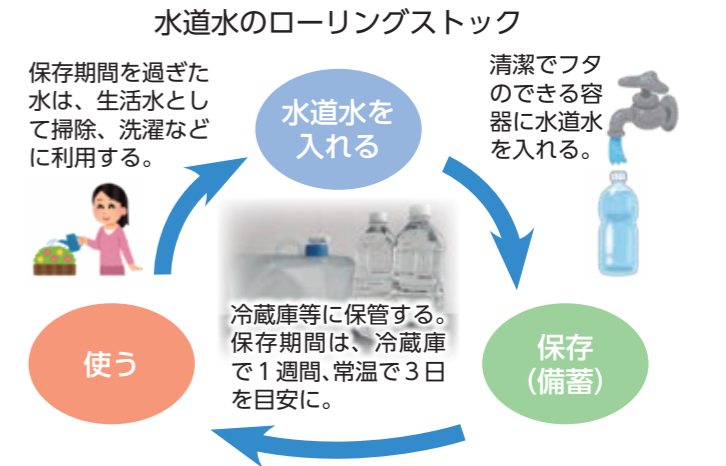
水道水のローリングストック

保存期間を過ぎた水は、生活水として掃除、洗濯などに利用する。

水道水を入れる

清潔でフタのできる容器に水道水を入れる。

使う

冷蔵庫等に保管する。保存期間は、冷蔵庫で１週間、常温で３日を目安に。

保存（備蓄）